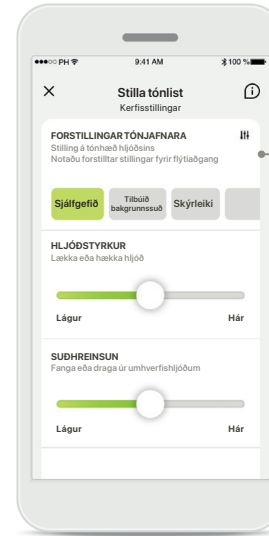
PH 9:41 AM 100 %

Stilla tónlist
Kerfisstillingar

FORSTILLINGAR TÓNJAFNARA
Stilling á tónhæð hljóðsins
Notaðu forstilltar stillingar fyrir flýtiaðgang

Sjálfgefið
Tilbúið bakgrunnssuð
Skýrleiki

HLJÓÐSTYRKUR
Lækka eða hækka hljóð

Lágur
Hár

SUÐHREINSUN
Fanga eða draga úr umhverfishljóðum

Lágur
Hár